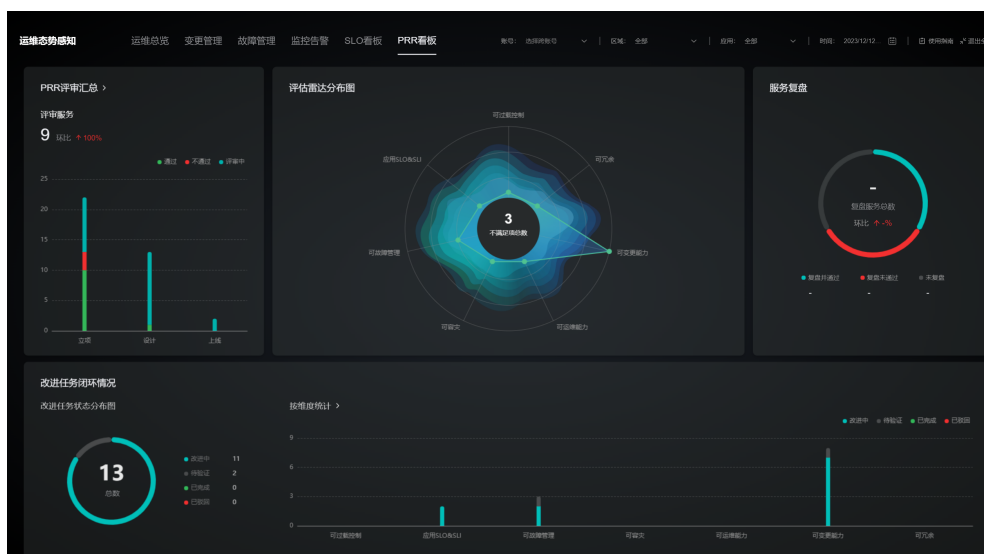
运维态势感知　运维总览　变更管理　故障管理　监控告警　SLO看板　PRR看板　账号：选择账号　区域：全部　应用：全部　时间：2023/12/12...　使用指南　退出

PRR评审汇总 >

评审服务

9 环比 ↑ 100%

● 通过 ● 不通过 ● 评审中

25
20
15
10
5
0

立项　设计　上线

评估雷达分布图

可过载控制
可冗余
可变更能力
可运维能力
可容灾
可故障管理
应用SLO&SLI

3
不满足项总数

服务复盘

-
复盘服务总数
环比 ↑ -%

● 复盘并通过 ● 复盘未通过 ● 未复盘
- - -

改进任务闭环情况

改进任务状态分布图

13
总数

● 改进中 11
● 待验证 2
● 已完成 0
● 已驳回 0

按维度统计 >

● 改进中 ● 待验证 ● 已完成 ● 已驳回

9
6
3
0

可过载控制　应用SLO&SLI　可故障管理　可容灾　可运维能力　可变更能力　可冗余